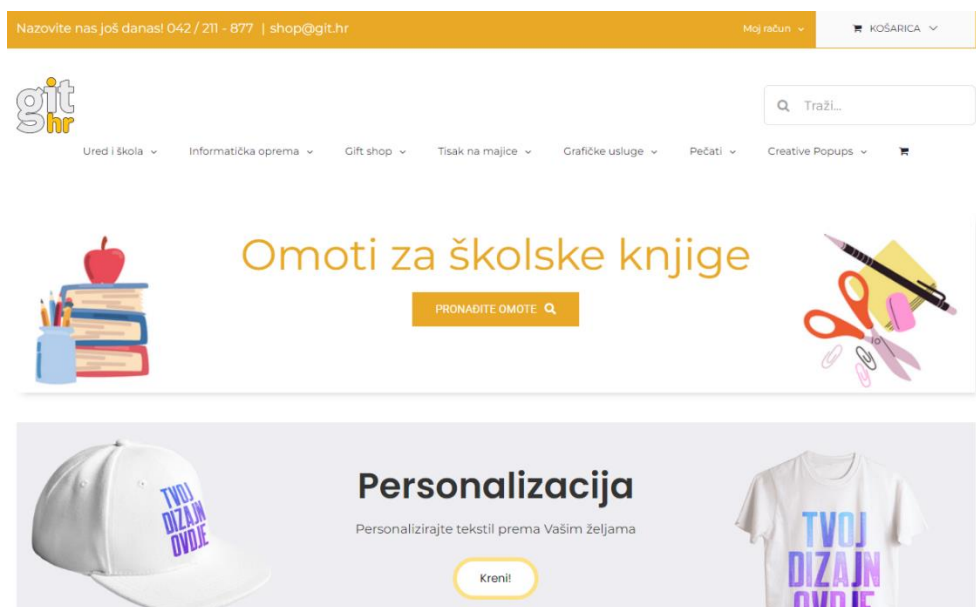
Nazovite nas još danas! 042 / 211 - 877 | shop@git.hr

Moj račun

KOŠARICA

git hr

Traži...

Ured i škola

Informatička oprema

Gift shop

Tisak na majice

Grafičke usluge

Pečati

Creative Popups

Omoti za školske knjige

PRONAĐITE OMOTE

TVOJ DIZAJN OVDJE

Personalizacija

Personalizirajte tekstil prema Vašim željama

Kreni!

TVOJ DIZAJN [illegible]